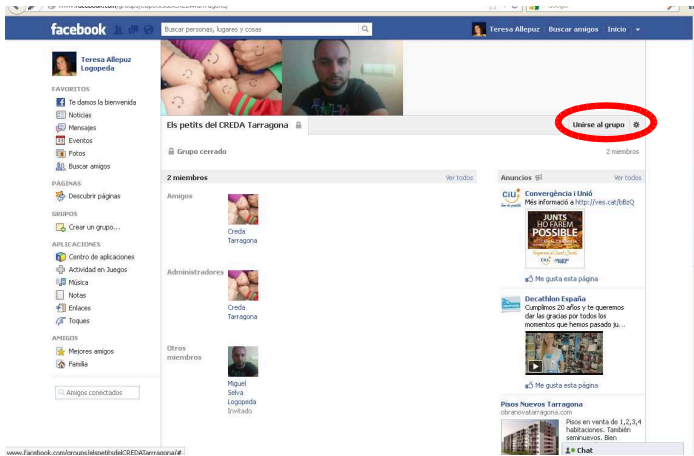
facebook

Buscar personas, lugares y cosas

Teresa Allepuz Buscar amigos Inicio

Teresa Allepuz Logopeda

FAVORITOS
Te damos la bienvenida
Noticias
Mensajes
Eventos
Fotos
Buscar amigos

PÁGINAS
Descubrir páginas

GRUPOS
Crear un grupo...

APLICACIONES
Centro de aplicaciones
Actividad en juegos
Música
Notas
Enlaces
Toques

AMIGOS
Mejores amigos
Familia

Amigos conectados

Els petits del CREDA Tarragona

Unirse al grupo

Grupo cerrado

2 miembros

2 miembros Ver todos

Amigos
Creda Tarragona

Administradores
Creda Tarragona

Otros miembros
Miguel Selva Logopeda
Invitado

Anuncios Ver todos

Convergència i Unió
Més informació a http://ves.cat/bBzQ

JUNTS HO FAREM POSSIBLE

Me gusta esta página

Decathlon España
Cumplimos 20 años y te queremos dar las gracias por todos los momentos que hemos pasado ju...

Me gusta esta página

Pisos Nuevos Tarragona
obranovatarragona.com
Pisos en venta de 1,2,3,4 habitaciones. También seminuevos. Bien

Chat

www.facebook.com/groups/elspetitsdelCREDATarragona/#